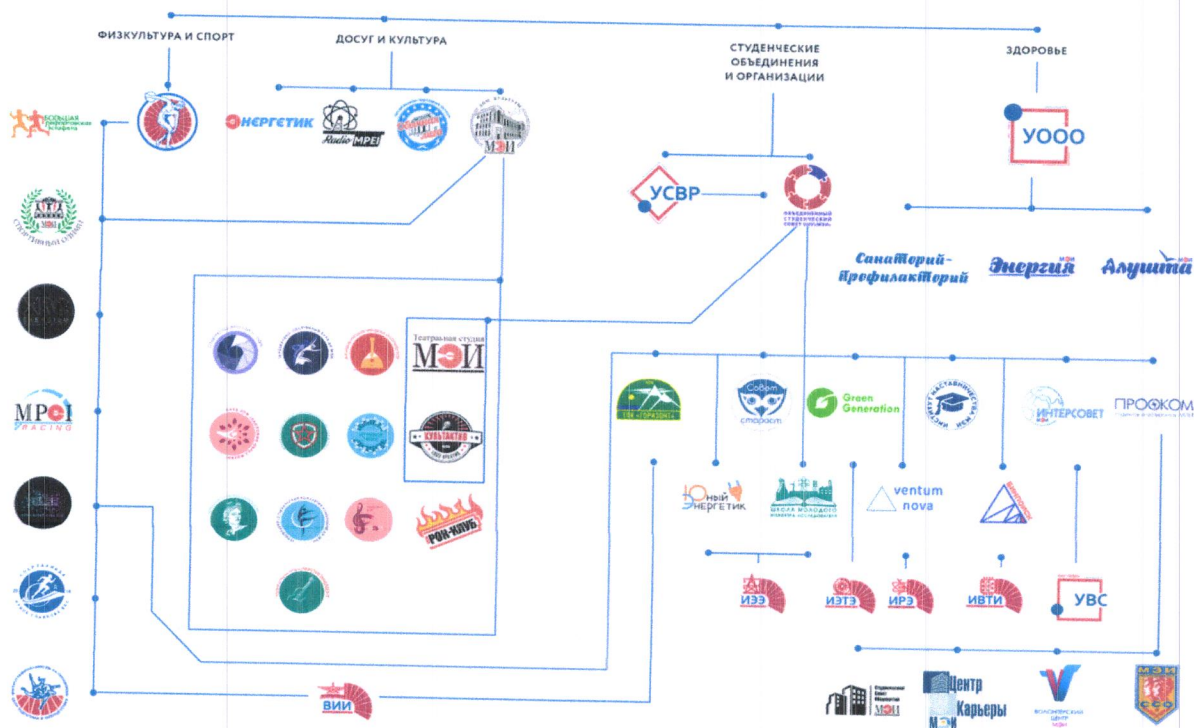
ФИЗКУЛЬТУРА И СПОРТ

ДОСУГ И КУЛЬТУРА

СТУДЕНЧЕСКИЕ ОБЪЕДИНЕНИЯ И ОРГАНИЗАЦИИ

ЗДОРОВЬЕ

ЭНЕРГЕТИК

Radio MPEI

МЭИ

УООО

УСВР

Санаторий-профилакторий

Энергия

Алушта

MPEI RACING

Театральная студия МЭИ

КУЛЬТАКТИВ

РОК-КЛУБ

Совет старост

Green Generation

ИНТЕРСОВЕТ

ПРОФКОМ

Юный энергетик

Школа молодого

ventum nova

ИЭЭ

ИЭТЭ

ИРЭ

ИВТИ

УВС

ВИИ

МЭИ

Центр Карьеры МЭИ

ВОЛОНТЕРСКИЙ ЦЕНТР